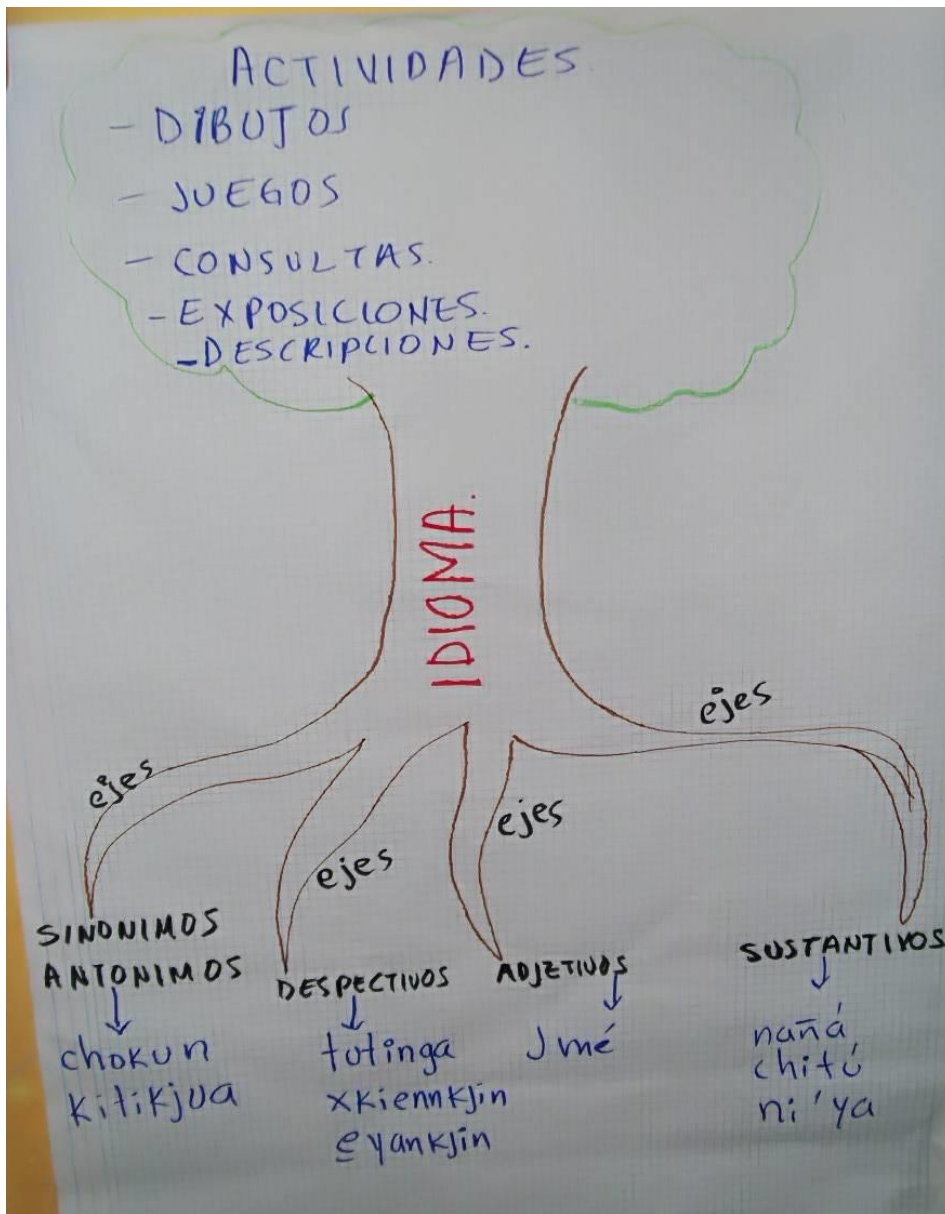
ACTIVIDADES
- DIBUJOS
- JUEGOS
- CONSULTAS.
- EXPOSICIONES.
_DESCRIPCIONES.

IDIOMA.

ejes
ejes
ejes
ejes

SINONIMOS
ANTONIMOS
↓
chokun
kitikjua

DESPECTIVOS
↓
totinga
xkiennkjin
ȩyankjin

ADJETIVOS
↓
Jmé

SUSTANTIVOS
↓
nañá
chitú
ni'ya